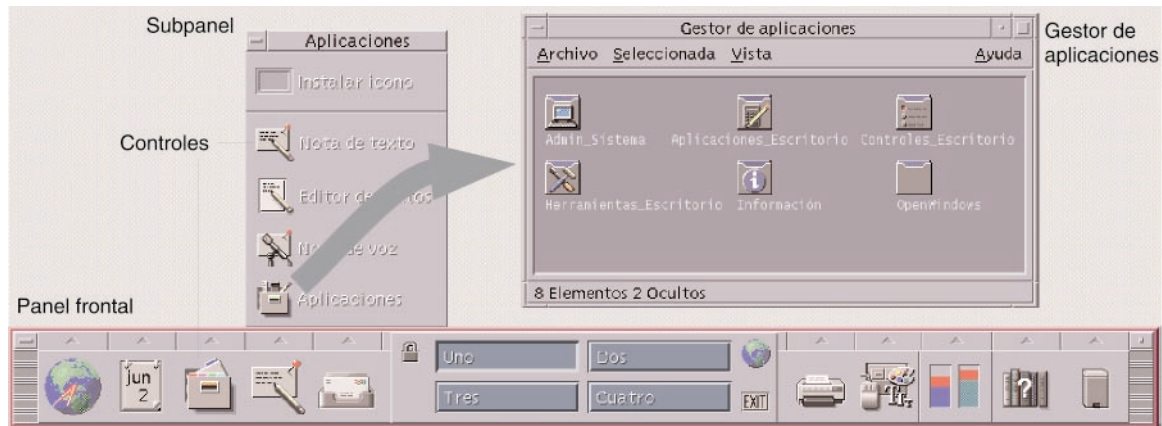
Subpanel

Aplicaciones

Instalar icono

Controles

Nota de texto

Editor de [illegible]tos

N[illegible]e voz

Aplicaciones

Gestor de aplicaciones

Archivo Seleccionada Vista Ayuda

Admin_Sistema Aplicaciones_Escritorio Controles_Escritorio

Herramientas_Escritorio Información OpenWindows

8 Elementos 2 Ocultos

Gestor de aplicaciones

Panel frontal

jun 2

Uno Dos

Tres Cuatro

EXIT